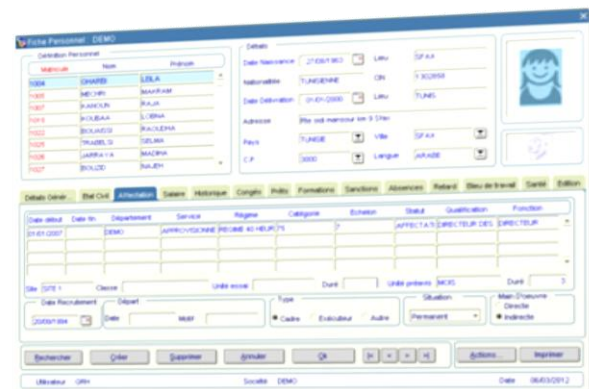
Fiche Personnel DEMO

Définition Personnel

| Matricule | Nom | Prénom |
|---|---|---|
| 1004 | GHARBI | LEILA |
| 1005 | MECHRI | MAKRAM |
| 1007 | KANOUN | RAJA |
| 1015 | KOUBAA | LOBNA |
| 1022 | BOUASSI | RAOUDHA |
| 1025 | TRABELSI | SELIMA |
| 1026 | JARRAYA | MADINA |
| 1027 | BOUZID | NAJEH |

Détails

Date Naissance 27/06/1983 Lieu SFAX
Nationalité TUNISIENNE CIN 1302658
Date Délivrance 01/01/2000 Lieu TUNIS
Adresse Rte sidi mansour km 5 Sfax
Pays TUNISIE Ville SFAX
C.P 3000 Langue ARABE

Détails Génér... Etat Civil Affectation Salaire Historique Congés Prêts Formations Sanctions Absences Retard Bleu de travail Santé Edition

| Date début | Date fin | Département | Service | Régime | Catégorie | Echelon | Statut | Qualification | Fonction |
|---|---|---|---|---|---|---|---|---|---|
| 01/01/2007 | | DEMO | APPROVISIONNE | REGIME 40 HEUR | 75 | 7 | AFFECTATI | DIRECTEUR DES | DIRECTEUR |

Site SITE 1 Classe Unité accrual Durée Unité préavis MOIS Durée 3

Date Recrutement 20/09/1994
Départ Date Motif
Type Cadre Exécuteur Autre
Situation Permanent
Main d'oeuvre Directe Indirecte

Rechercher Créer Supprimer Annuler Ok Actions... Imprimer

Utilisateur GRH Société DEMO Date 06/03/2012